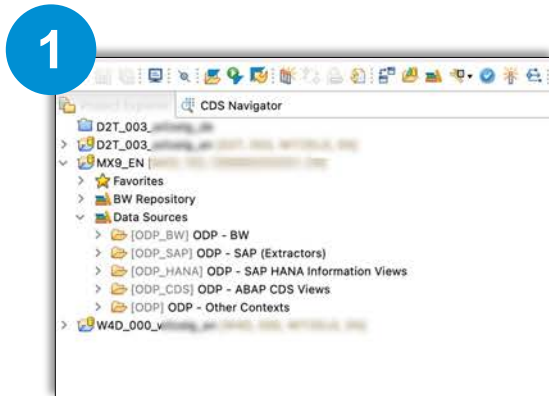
1

CDS Navigator

D2T_003_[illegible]

D2T_003_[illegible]

MX9_EN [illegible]

Favorites

BW Repository

Data Sources

[ODP_BW] ODP - BW

[ODP_SAP] ODP - SAP (Extractors)

[ODP_HANA] ODP - SAP HANA Information Views

[ODP_CDS] ODP - ABAP CDS Views

[ODP] ODP - Other Contexts

W4D_000_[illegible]